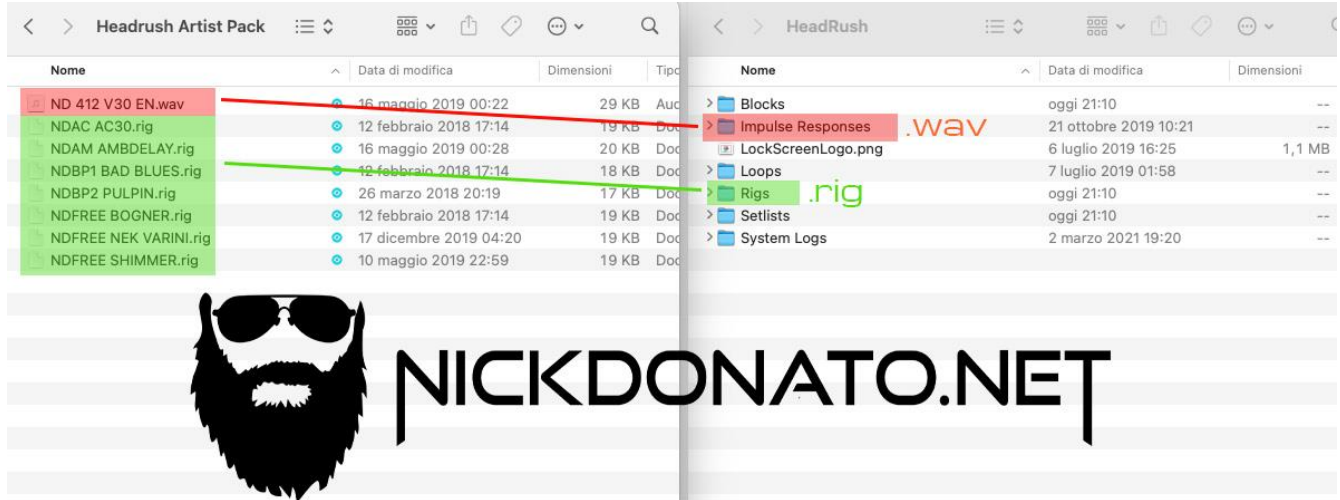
Headrush Artist Pack

| Nome | Data di modifica | Dimensioni | Tipo |
|---|---|---|---|
| ND 412 V30 EN.wav | 16 maggio 2019 00:22 | 29 KB | Aud |
| NDAC AC30.rig | 12 febbraio 2018 17:14 | 19 KB | Doc |
| NDAM AMBDELAY.rig | 16 maggio 2019 00:28 | 20 KB | Doc |
| NDBP1 BAD BLUES.rig | 12 febbraio 2018 17:14 | 18 KB | Doc |
| NDBP2 PULPIN.rig | 26 marzo 2018 20:19 | 17 KB | Doc |
| NDFREE BOGNER.rig | 12 febbraio 2018 17:14 | 19 KB | Doc |
| NDFREE NEK VARINI.rig | 17 dicembre 2019 04:20 | 19 KB | Doc |
| NDFREE SHIMMER.rig | 10 maggio 2019 22:59 | 19 KB | Doc |

HeadRush

| Nome | Data di modifica | Dimensioni |
|---|---|---|
| Blocks | oggi 21:10 | -- |
| Impulse Responses | 21 ottobre 2019 10:21 | -- |
| LockScreenLogo.png | 6 luglio 2019 16:25 | 1,1 MB |
| Loops | 7 luglio 2019 01:58 | -- |
| Rigs | oggi 21:10 | -- |
| Setlists | oggi 21:10 | -- |
| System Logs | 2 marzo 2021 19:20 | -- |

.wav

.rig

NICKDONATO.NET